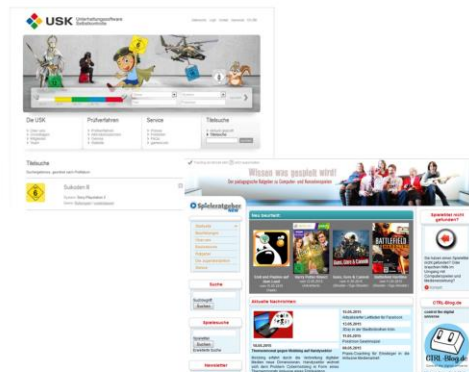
USK Unterhaltungssoftware Selbstkontrolle

Die USK

Prüfverfahren

Service

Titelsuche

Titelsuche

Sudoku 6

Spieleratgeber NRW

Wissen was gespielt wird!

Der pädagogische Ratgeber zu Computer- und Konsolenspielen

Neu beurteilt

BATTLEFIELD

Aktuelle Nachrichten

Suche

Spielesuche

Newsletter

Spielratgeber noch gefunden?

CTRL-Blog.de

CTRL-Blog.de